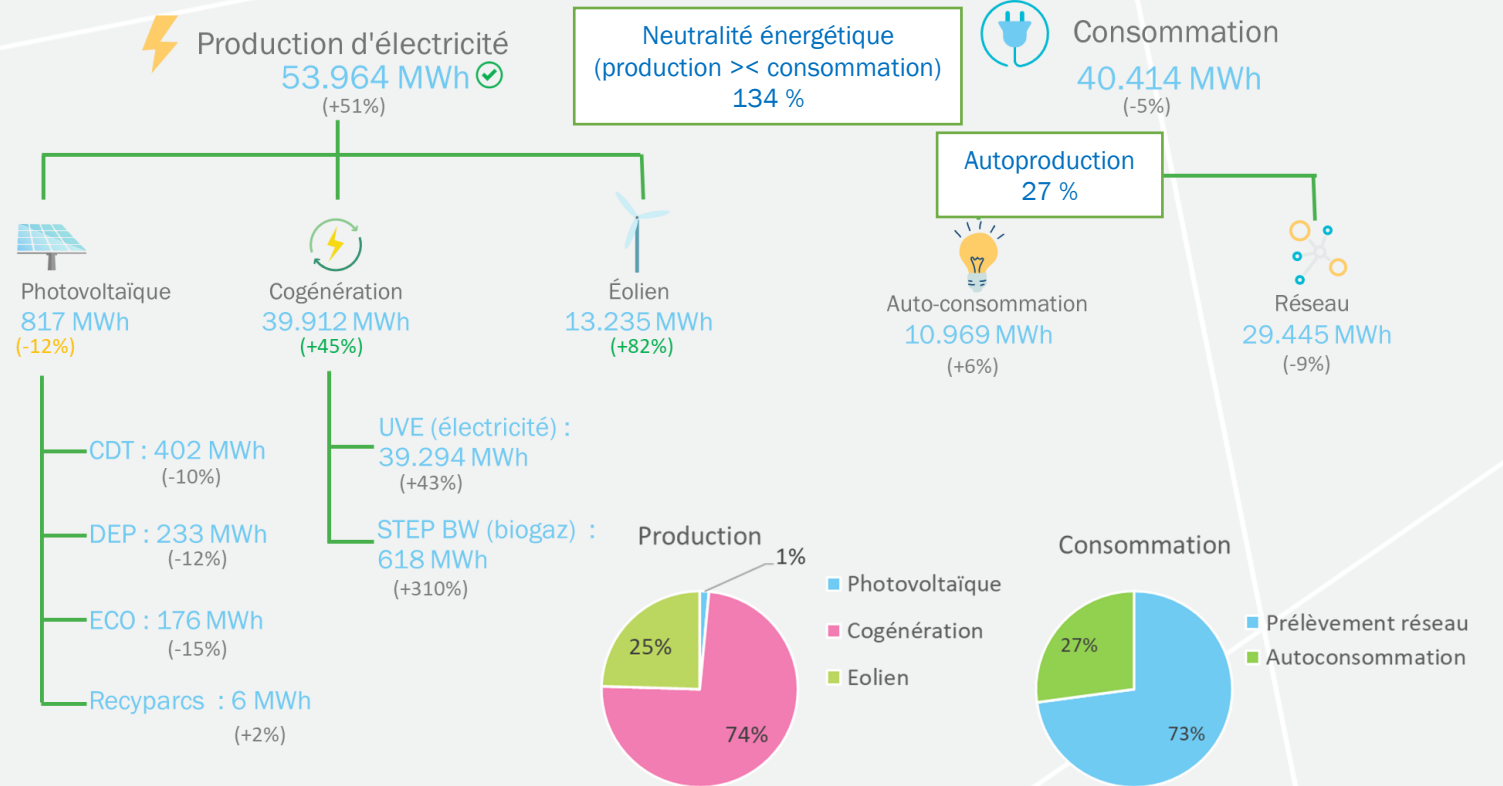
Production d'électricité
53.964 MWh
(+51%)

Neutralité énergétique
(production >< consommation)
134 %

Consommation
40.414 MWh
(-5%)

Autoproduction
27 %

Photovoltaïque
817 MWh
(-12%)

Cogénération
39.912 MWh
(+45%)

Éolien
13.235 MWh
(+82%)

Auto-consommation
10.969 MWh
(+6%)

Réseau
29.445 MWh
(-9%)

CDT : 402 MWh
(-10%)

DEP : 233 MWh
(-12%)

ECO : 176 MWh
(-15%)

Recyparcs : 6 MWh
(+2%)

UVE (électricité) :
39.294 MWh
(+43%)

STEP BW (biogaz) :
618 MWh
(+310%)

Production
1%
25%
74%
Photovoltaïque
Cogénération
Eolien

Consommation
27%
73%
Prélèvement réseau
Autoconsommation